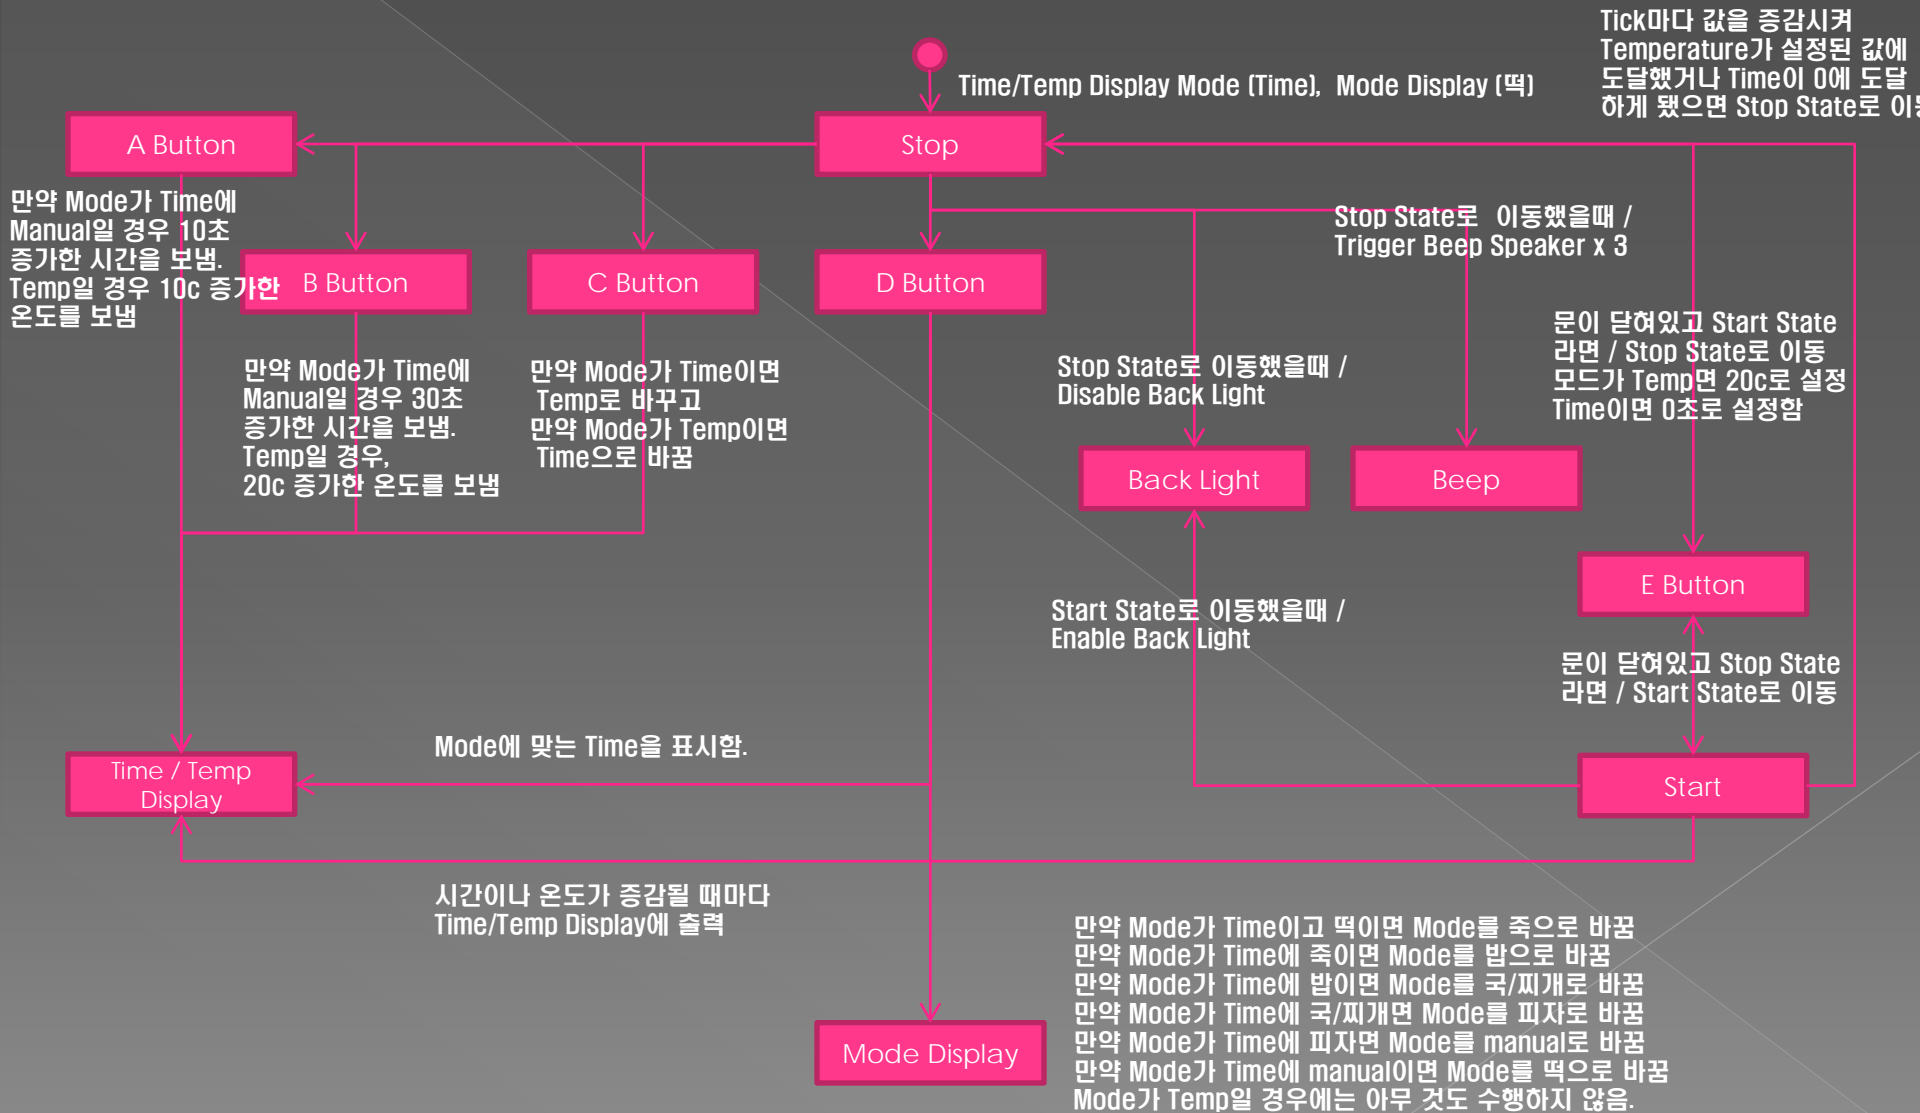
Time/Temp Display Mode (Time), Mode Display (떡)

Tick마다 값을 증감시켜 Temperature가 설정된 값에 도달했거나 Time이 0에 도달하게 됐으면 Stop State로 이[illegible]

A Button

Stop

만약 Mode가 Time에 Manual일 경우 10초 증가한 시간을 보냄. Temp일 경우 10c 증가한 온도를 보냄

B Button

C Button

D Button

Stop State로 이동했을때 / Trigger Beep Speaker x 3

문이 닫혀있고 Start State 라면 / Stop State로 이동 모드가 Temp면 20c로 설정 Time이면 0초로 설정함

만약 Mode가 Time에 Manual일 경우 30초 증가한 시간을 보냄. Temp일 경우, 20c 증가한 온도를 보냄

만약 Mode가 Time이면 Temp로 바꾸고 만약 Mode가 Temp이면 Time으로 바꿈

Stop State로 이동했을때 / Disable Back Light

Back Light

Beep

E Button

Start State로 이동했을때 / Enable Back Light

문이 닫혀있고 Stop State 라면 / Start State로 이동

Mode에 맞는 Time을 표시함.

Time / Temp Display

Start

시간이나 온도가 증감될 때마다 Time/Temp Display에 출력

만약 Mode가 Time이고 떡이면 Mode를 죽으로 바꿈
만약 Mode가 Time에 죽이면 Mode를 밥으로 바꿈
만약 Mode가 Time에 밥이면 Mode를 국/찌개로 바꿈
만약 Mode가 Time에 국/찌개면 Mode를 피자로 바꿈
만약 Mode가 Time에 피자면 Mode를 manual로 바꿈
만약 Mode가 Time에 manual이면 Mode를 떡으로 바꿈
Mode가 Temp일 경우에는 아무 것도 수행하지 않음.

Mode Display